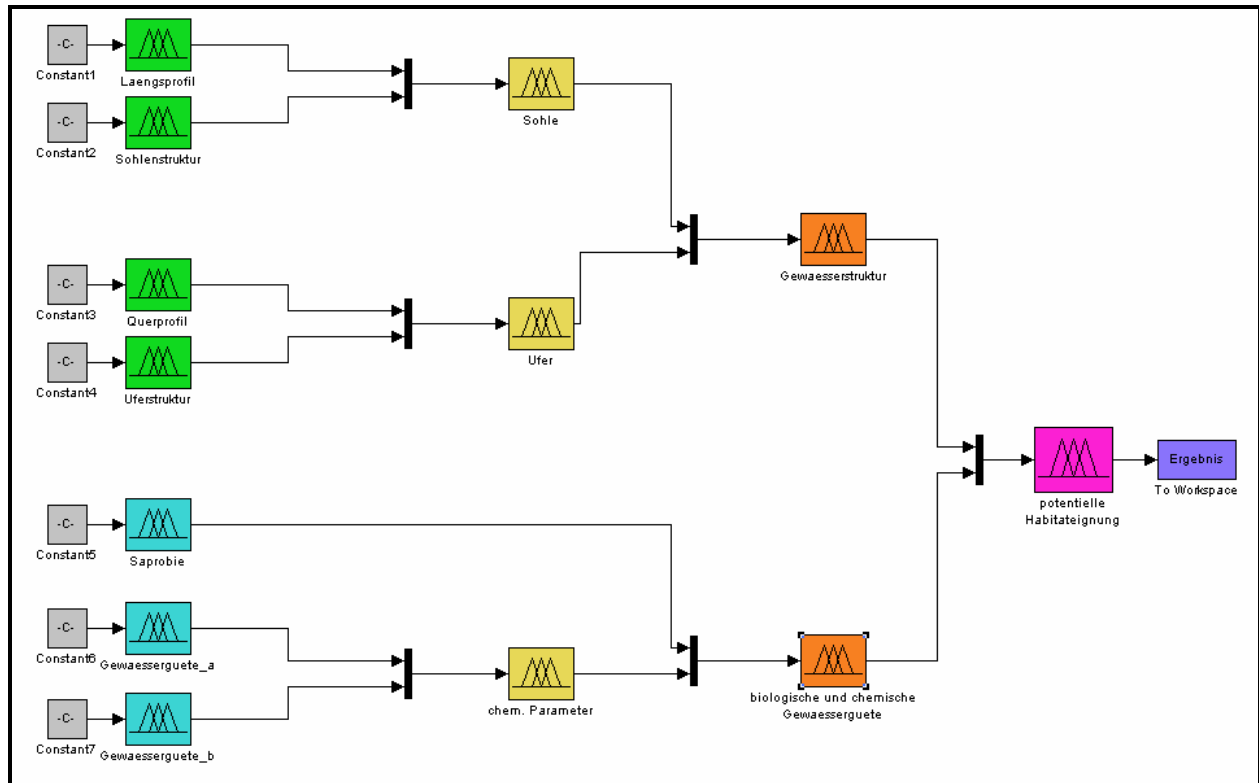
-C-
Constant1
Laengsprofil
-C-
Constant2
Sohlenstruktur
Sohle
-C-
Constant3
Querprofil
-C-
Constant4
Uferstruktur
Ufer
Gewaesserstruktur
potentielle Habitateignung
Ergebnis
To Workspace
-C-
Constant5
Saprobie
-C-
Constant6
Gewaesserguete_a
-C-
Constant7
Gewaesserguete_b
chem. Parameter
biologische und chemische Gewaesserguete